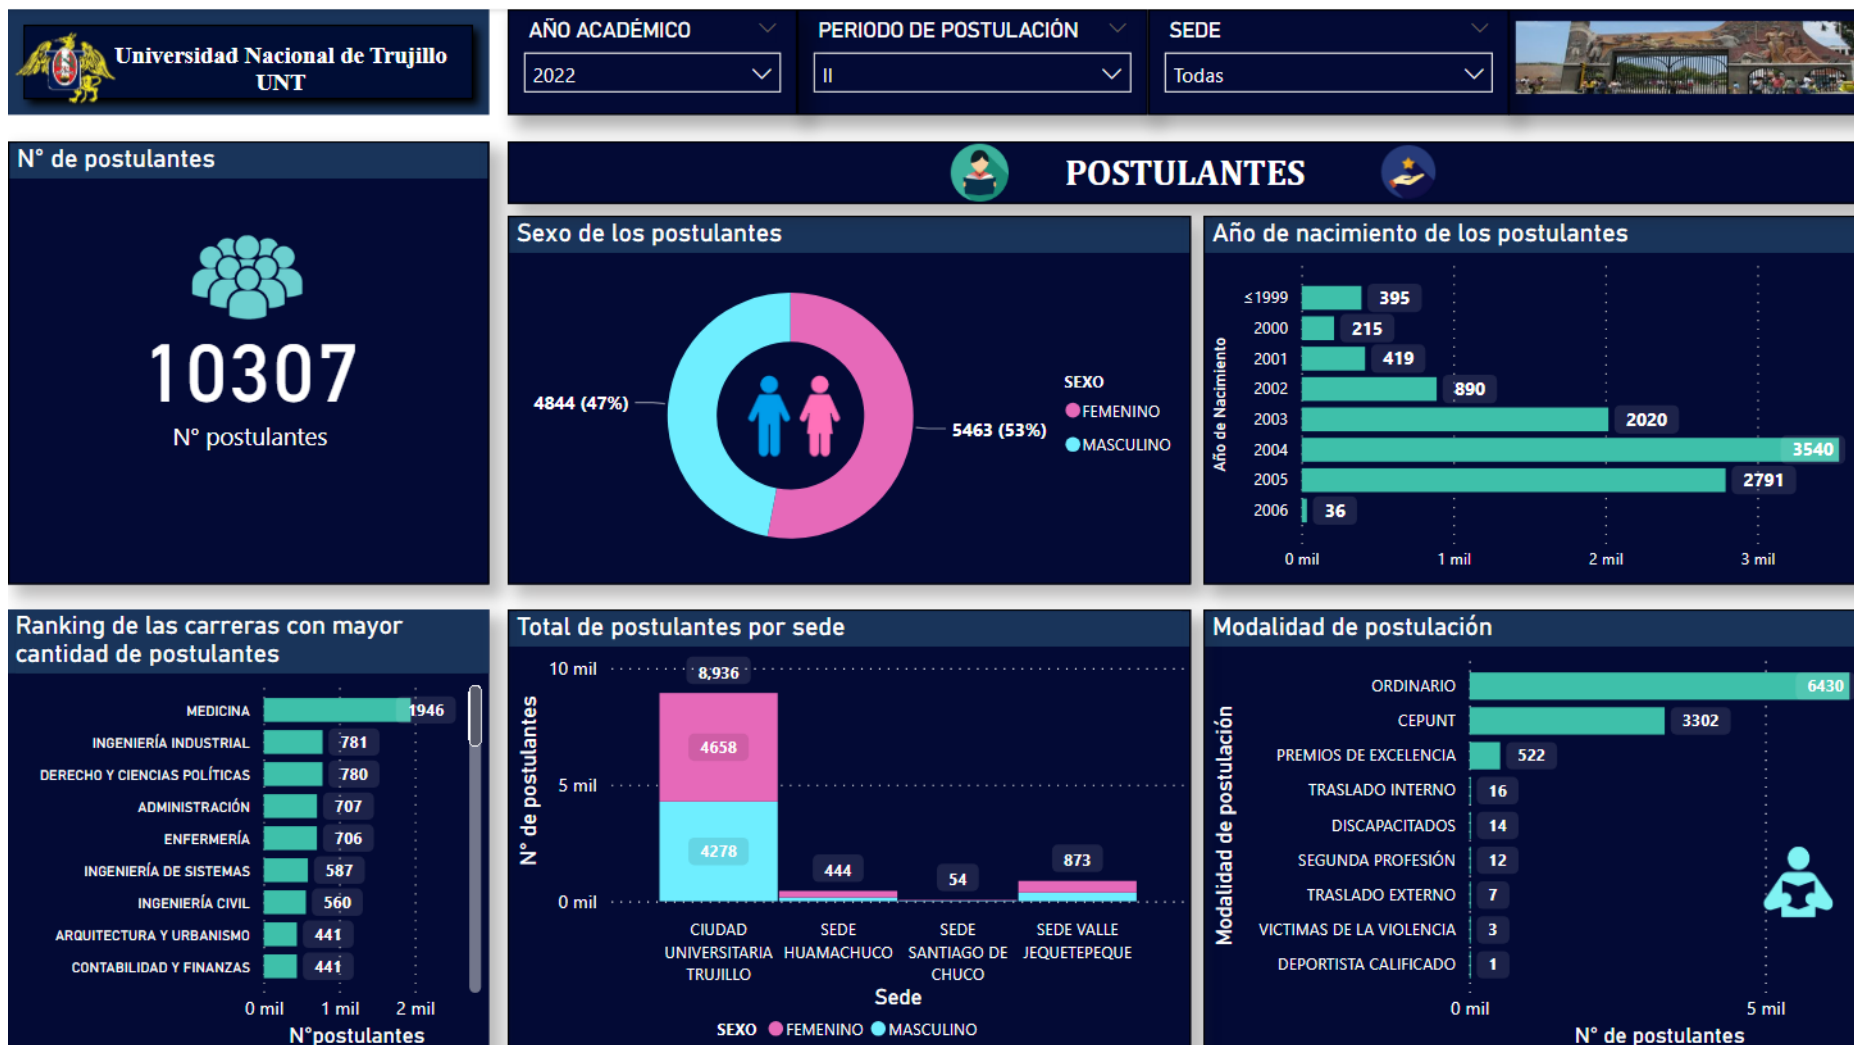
Universidad Nacional de Trujillo
UNT

AÑO ACADÉMICO
2022

PERIODO DE POSTULACIÓN
II

SEDE
Todas

N° de postulantes

10307
N° postulantes

POSTULANTES

Sexo de los postulantes

4844 (47%)
5463 (53%)

SEXO
FEMENINO
MASCULINO

Año de nacimiento de los postulantes

Año de Nacimiento

| Año | N° |
|---|---|
| ≤1999 | 395 |
| 2000 | 215 |
| 2001 | 419 |
| 2002 | 890 |
| 2003 | 2020 |
| 2004 | 3540 |
| 2005 | 2791 |
| 2006 | 36 |

0 mil 1 mil 2 mil 3 mil

Ranking de las carreras con mayor cantidad de postulantes

| Carrera | N° |
|---|---|
| MEDICINA | 1946 |
| INGENIERÍA INDUSTRIAL | 781 |
| DERECHO Y CIENCIAS POLÍTICAS | 780 |
| ADMINISTRACIÓN | 707 |
| ENFERMERÍA | 706 |
| INGENIERÍA DE SISTEMAS | 587 |
| INGENIERÍA CIVIL | 560 |
| ARQUITECTURA Y URBANISMO | 441 |
| CONTABILIDAD Y FINANZAS | 441 |

0 mil 1 mil 2 mil
N°postulantes

Total de postulantes por sede

10 mil
5 mil
0 mil
N° de postulantes

8,936
4658
4278
444
54
873

CIUDAD UNIVERSITARIA TRUJILLO
SEDE HUAMACHUCO
SEDE SANTIAGO DE CHUCO
SEDE VALLE JEQUETEPEQUE
Sede

SEXO FEMENINO MASCULINO

Modalidad de postulación

Modalidad de postulación

| Modalidad | N° |
|---|---|
| ORDINARIO | 6430 |
| CEPUNT | 3302 |
| PREMIOS DE EXCELENCIA | 522 |
| TRASLADO INTERNO | 16 |
| DISCAPACITADOS | 14 |
| SEGUNDA PROFESIÓN | 12 |
| TRASLADO EXTERNO | 7 |
| VICTIMAS DE LA VIOLENCIA | 3 |
| DEPORTISTA CALIFICADO | 1 |

0 mil 5 mil
N° de postulantes